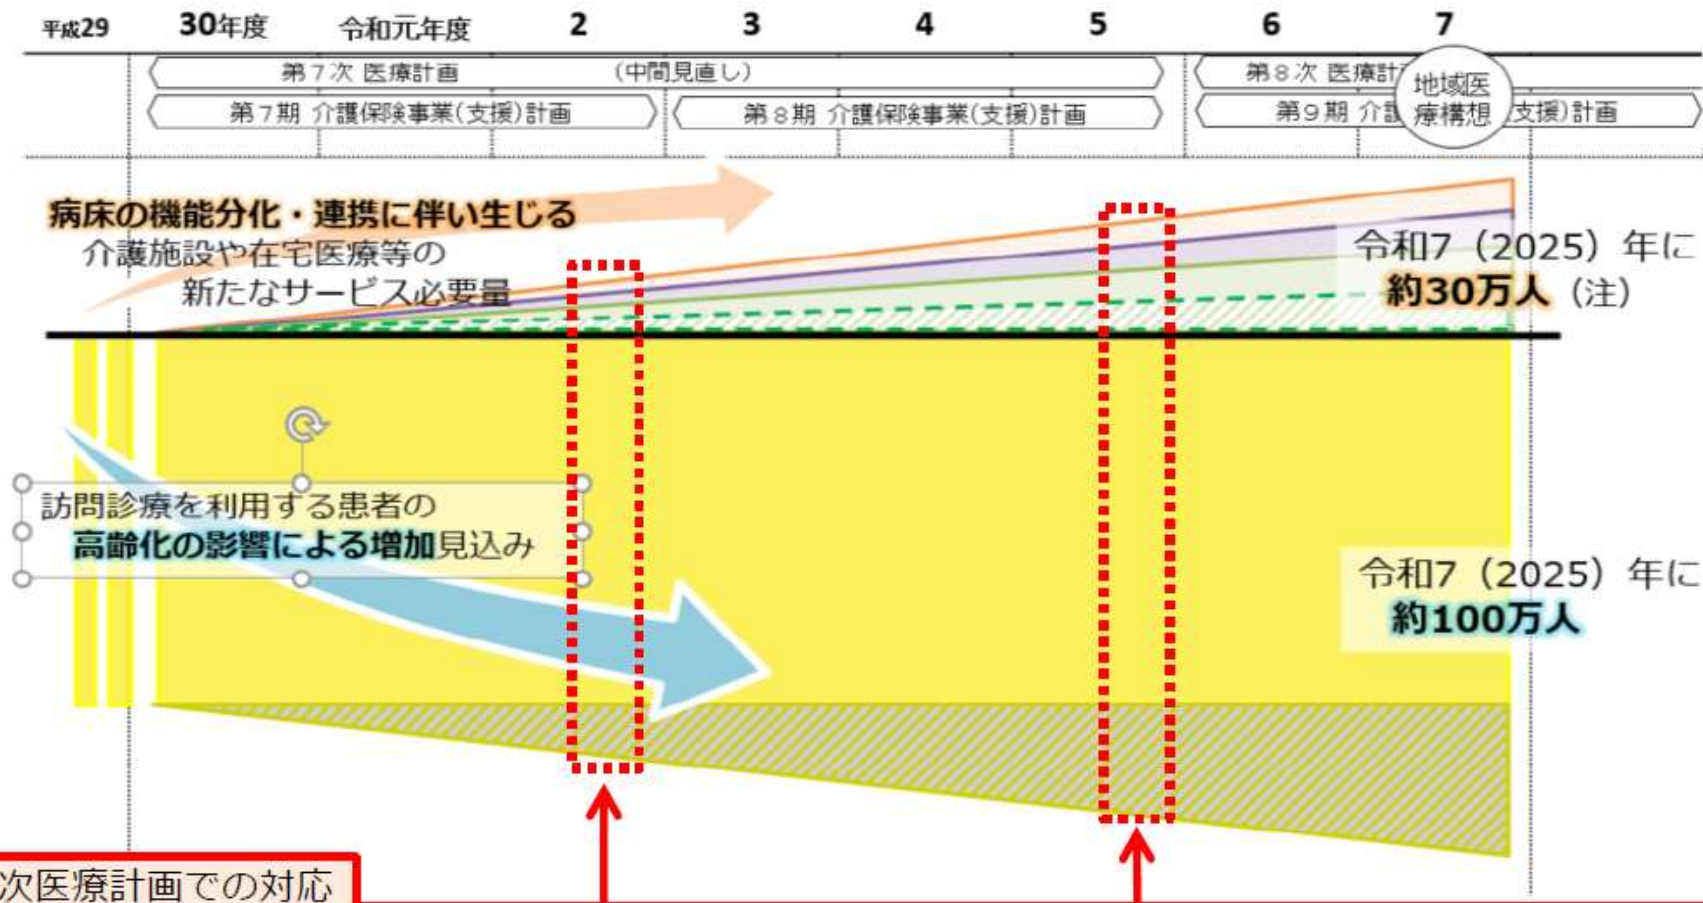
平成29 30年度 令和元年度 2 3 4 5 6 7

第７次 医療計画 （中間見直し）

第８次 医療計

第７期 介護保険事業（支援）計画

第８期 介護保険事業（支援）計画

第９期 介護 （支援）計画

地域医療構想

病床の機能分化・連携に伴い生じる介護施設や在宅医療等の新たなサービス必要量

令和7（2025）年に約30万人（注）

訪問診療を利用する患者の高齢化の影響による増加見込み

令和7（2025）年に約100万人

次医療計画での対応